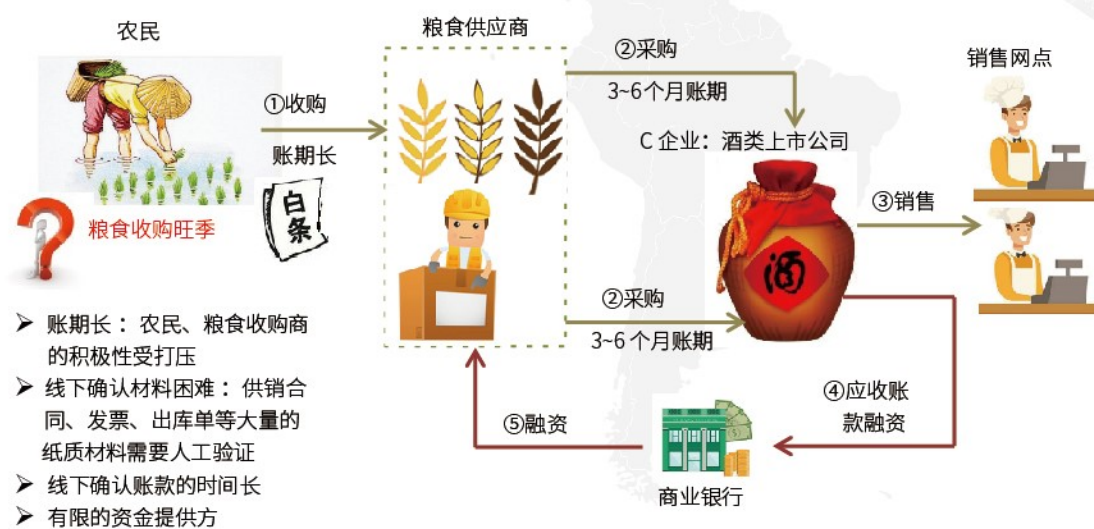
农民

粮食供应商

销售网点

①收购

账期长

白条

粮食收购旺季

②采购

3~6个月账期

C 企业：酒类上市公司

酒

③销售

②采购

3~6 个月账期

④应收账款融资

⑤融资

商业银行

➢ 账期长：农民、粮食收购商的积极性受打压

➢ 线下确认材料困难：供销合同、发票、出库单等大量的纸质材料需要人工验证

➢ 线下确认账款的时间长

➢ 有限的资金提供方